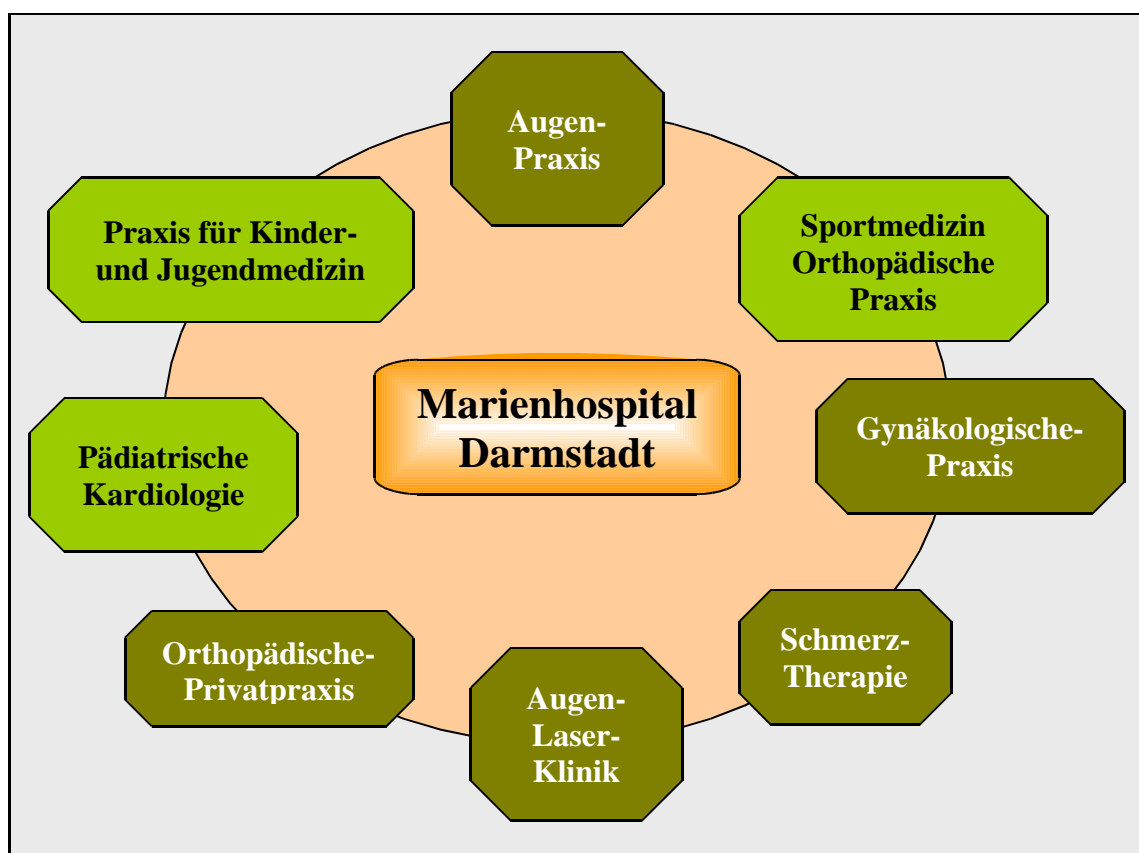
Augen-Praxis

Praxis für Kinder- und Jugendmedizin

Sportmedizin Orthopädische Praxis

Marienhospital Darmstadt

Gynäkologische-Praxis

Pädiatrische Kardiologie

Schmerz-Therapie

Orthopädische-Privatpraxis

Augen-Laser-Klinik